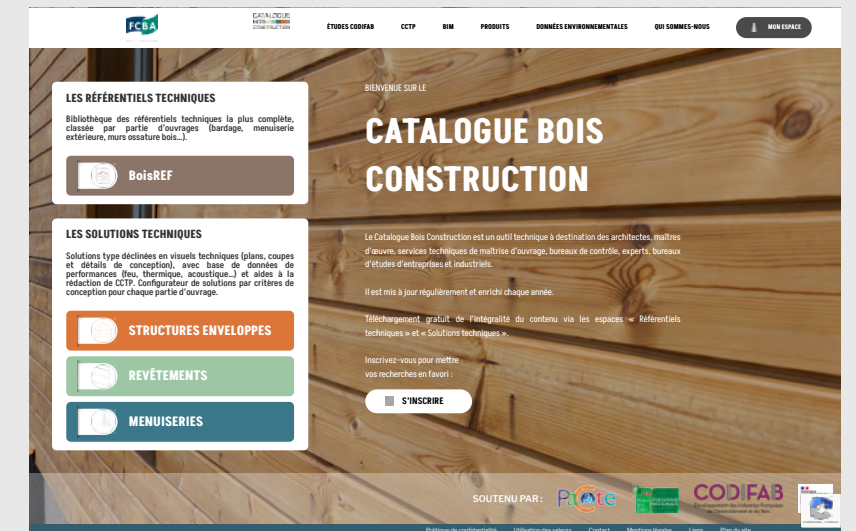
FCBA

CATALOGUE BOIS CONSTRUCTION

ÉTUDES CODIFAB CCTP BIM PRODUITS DONNÉES ENVIRONNEMENTALES QUI SOMMES-NOUS MON ESPACE

LES RÉFÉRENTIELS TECHNIQUES

Bibliothèque des référentiels techniques la plus complète, classée par partie d'ouvrages (bardage, menuiserie extérieure, murs ossature bois...).

BoisREF

LES SOLUTIONS TECHNIQUES

Solutions type déclinées en visuels techniques (plans, coupes et détails de conception), avec base de données de performances (feu, thermique, acoustique...) et aides à la rédaction de CCTP. Configurateur de solutions par critères de conception pour chaque partie d'ouvrage.

STRUCTURES ENVELOPPES

REVÊTEMENTS

MENUISERIES

BIENVENUE SUR LE

CATALOGUE BOIS CONSTRUCTION

Le Catalogue Bois Construction est un outil technique à destination des architectes, maîtres d'œuvre, services techniques de maîtrise d'ouvrage, bureaux de contrôle, experts, bureaux d'études d'entreprises et industriels.

Il est mis à jour régulièrement et enrichi chaque année.

Téléchargement gratuit de l'intégralité du contenu via les espaces « Référentiels techniques » et « Solutions techniques ».

Inscrivez-vous pour mettre vos recherches en favori :

S'INSCRIRE

SOUTENU PAR : PACTE CODIFAB

Politique de confidentialité Utilisation des valeurs Contact Mentions légales Liens Plan du site